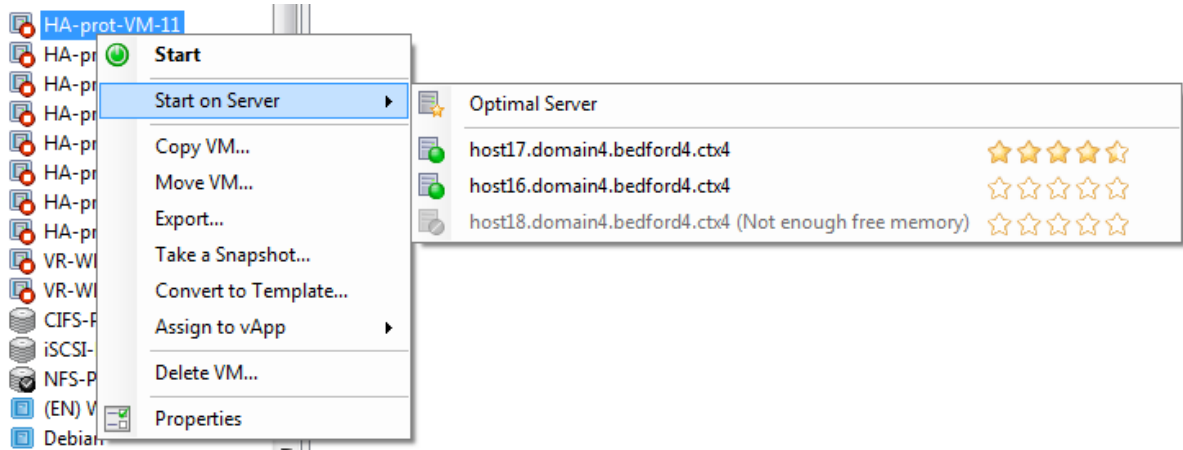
HA-prot-VM-11
HA-pr
HA-pr
HA-pr
HA-pr
HA-pr
HA-pr
HA-pr
VR-Wi
VR-Wi
CIFS-P
iSCSI-
NFS-P
(EN) V
Debian

Start
Start on Server
Copy VM...
Move VM...
Export...
Take a Snapshot...
Convert to Template...
Assign to vApp
Delete VM...
Properties

Optimal Server
host17.domain4.bedford4.ctx4
host16.domain4.bedford4.ctx4
host18.domain4.bedford4.ctx4 (Not enough free memory)